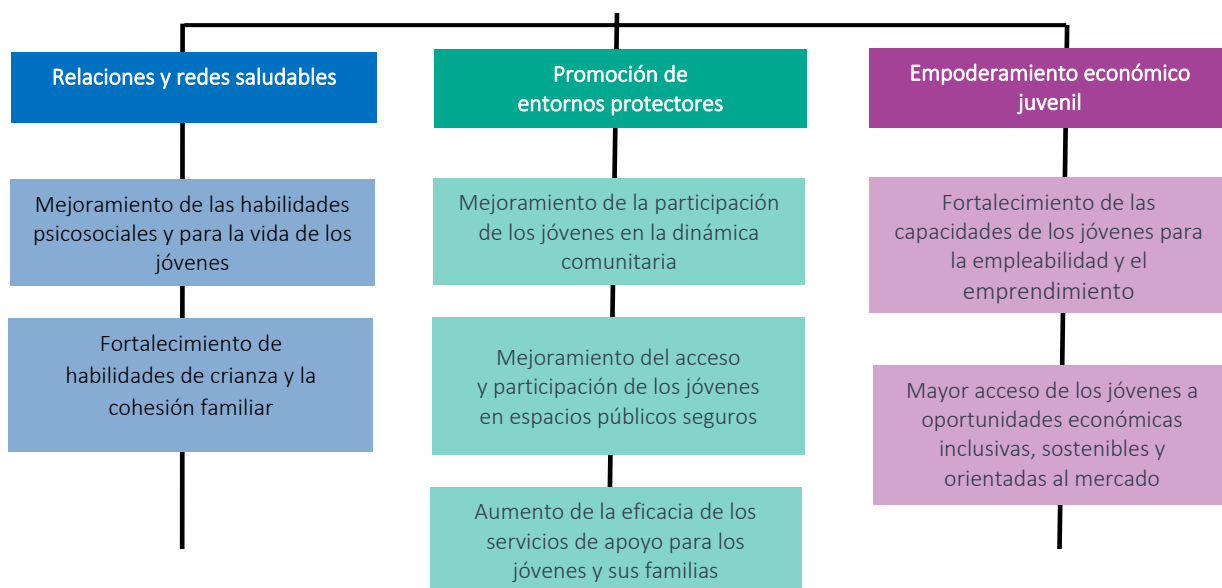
Relaciones y redes saludables

Mejoramiento de las habilidades psicosociales y para la vida de los jóvenes

Fortalecimiento de habilidades de crianza y la cohesión familiar

Promoción de entornos protectores

Mejoramiento de la participación de los jóvenes en la dinámica comunitaria

Mejoramiento del acceso y participación de los jóvenes en espacios públicos seguros

Aumento de la eficacia de los servicios de apoyo para los jóvenes y sus familias

Empoderamiento económico juvenil

Fortalecimiento de las capacidades de los jóvenes para la empleabilidad y el emprendimiento

Mayor acceso de los jóvenes a oportunidades económicas inclusivas, sostenibles y orientadas al mercado